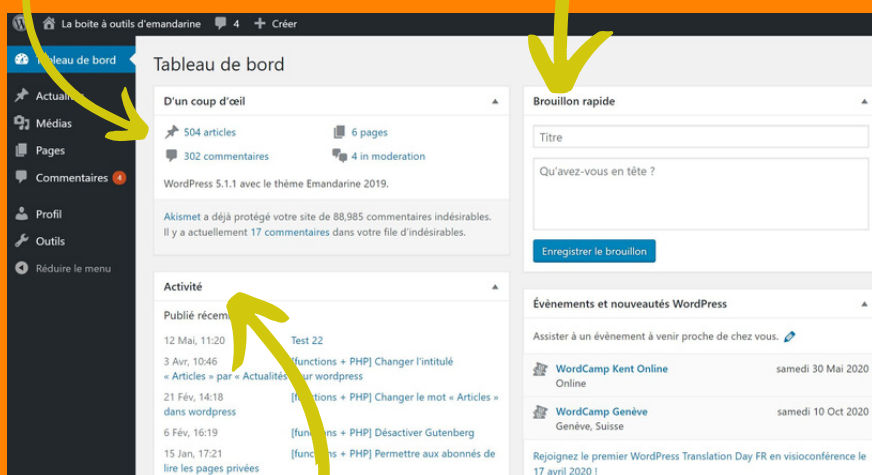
La boite à outils d'emandarine 4 Créer

Tableau de bord
Actualités
Médias
Pages
Commentaires 4
Profil
Outils
Réduire le menu

Tableau de bord

D'un coup d'œil
504 articles
6 pages
302 commentaires
4 in moderation
WordPress 5.1.1 avec le thème Emandarine 2019.
Akismet a déjà protégé votre site de 88,985 commentaires indésirables. Il y a actuellement 17 commentaires dans votre file d'indésirables.

Activité
Publié récem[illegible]
12 Mai, 11:20 Test 22
3 Avr, 10:46 [functions + PHP] Changer l'intitulé « Articles » par « Actualités » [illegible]ur wordpress
21 Fév, 14:18 [functions + PHP] Changer le mot « Articles » dans wordpress
6 Fév, 16:19 [func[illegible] + PHP] Désactiver Gutenberg
15 Jan, 17:21 [func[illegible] + PHP] Permettre aux abonnés de lire les pages privées

Brouillon rapide
Titre
Qu'avez-vous en tête ?
Enregistrer le brouillon

Évènements et nouveautés WordPress
Assister à un évènement à venir proche de chez vous.
WordCamp Kent Online
Online
samedi 30 Mai 2020
WordCamp Genève
Genève, Suisse
samedi 10 Oct 2020
Rejoignez le premier WordPress Translation Day FR en visioconférence le 17 avril 2020 !